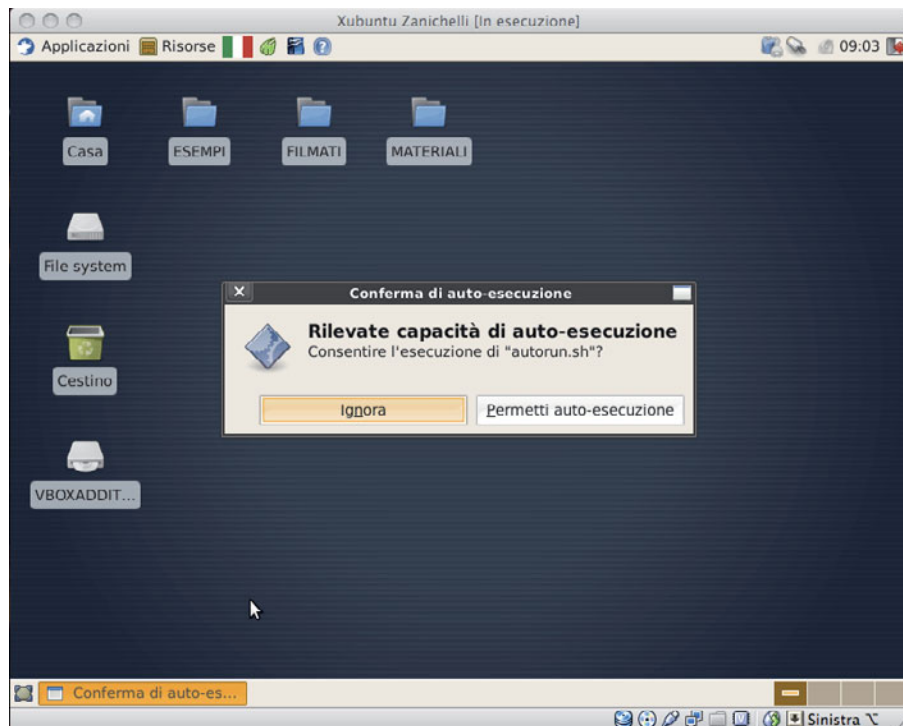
Xubuntu Zanichelli [In esecuzione]

Applicazioni Risorse

09:03

Casa

ESEMPI

FILMATI

MATERIALI

File system

Cestino

VBOXADDIT...

Conferma di auto-esecuzione

Rilevate capacità di auto-esecuzione

Consentire l'esecuzione di "autorun.sh"?

Ignora

Permetti auto-esecuzione

Conferma di auto-es...

Sinistra ⌥